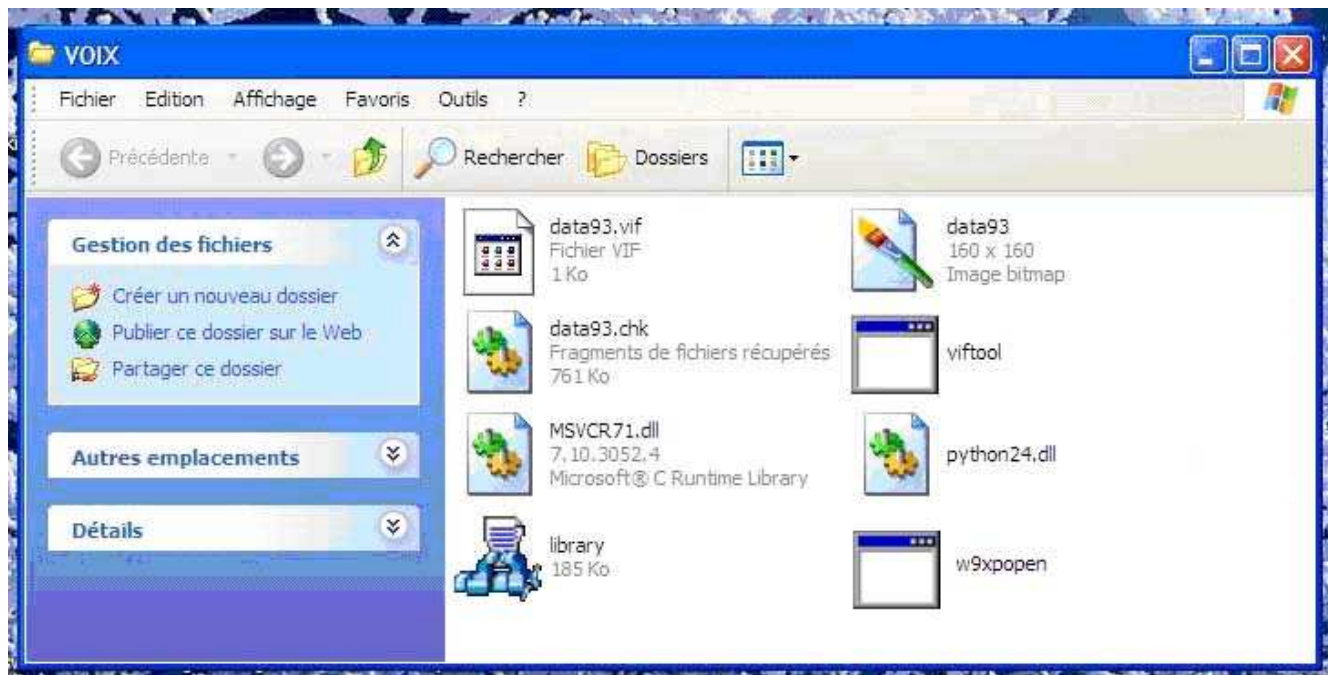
VOIX

Fichier Edition Affichage Favoris Outils ?

Précédente Rechercher Dossiers

Gestion des fichiers

Créer un nouveau dossier
Publier ce dossier sur le Web
Partager ce dossier

Autres emplacements

Détails

data93.vif
Fichier VIF
1 Ko

data93
160 x 160
Image bitmap

data93.chk
Fragments de fichiers récupérés
761 Ko

viftool

MSVCR71.dll
7.10.3052.4
Microsoft® C Runtime Library

python24.dll

library
185 Ko

w9xpopen